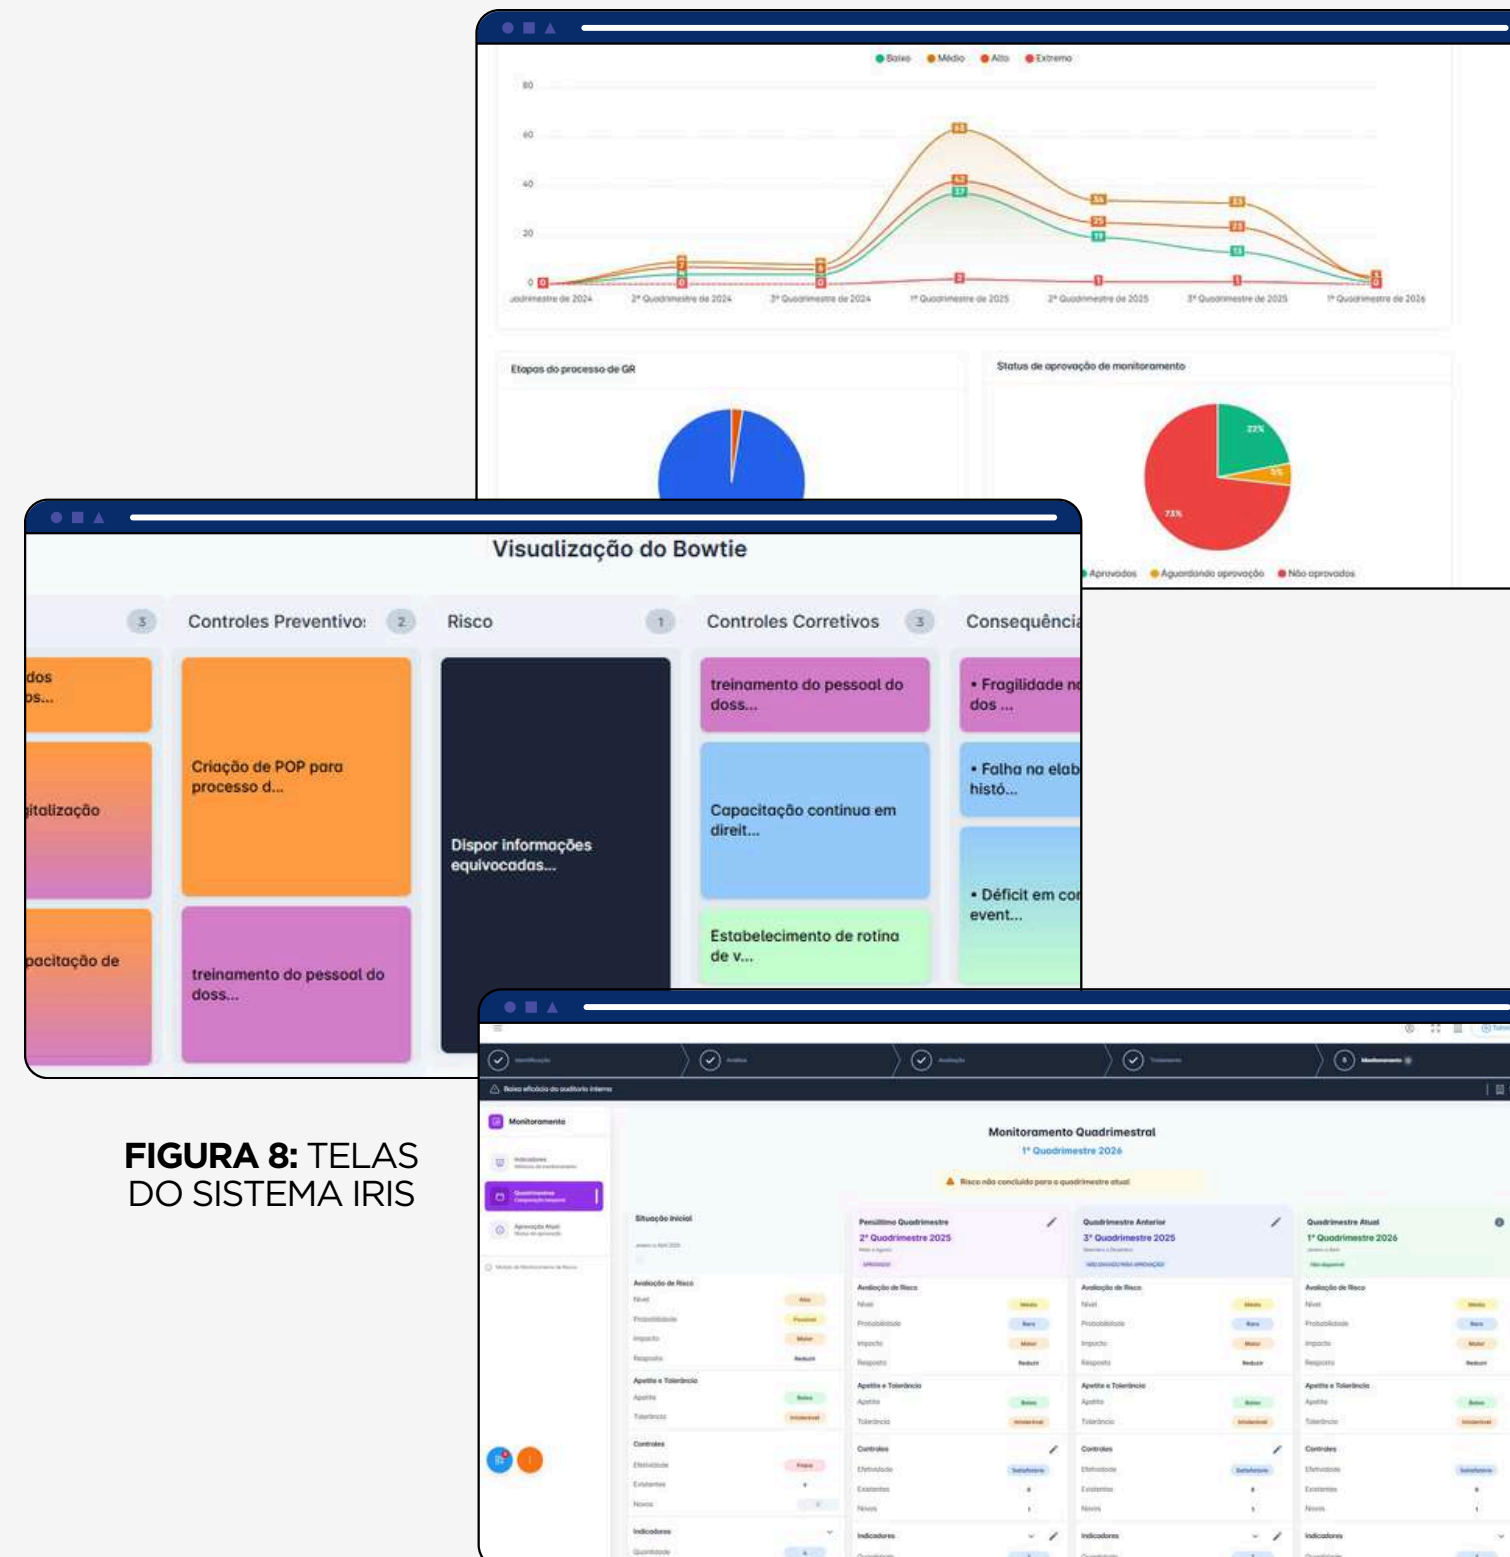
Baixo Médio Alto Extremo

80
60
40
20
0

uadrimestre de 2024 2º Quadrimestre de 2024 3º Quadrimestre de 2024 1º Quadrimestre de 2025 2º Quadrimestre de 2025 3º Quadrimestre de 2025 1º Quadrimestre de 2026

Etapas do processo de GR

Status de aprovação de monitoramento

22%
5%
73%

Aprovados Aguardando aprovação Não aprovados

Visualização do Bowtie

3 Controles Preventivos 2 Risco 1 Controles Corretivos 3 Consequência

dos os...

italização

pacitação de

Criação de POP para processo d...

treinamento do pessoal do doss...

Dispor informações equivocadas...

treinamento do pessoal do doss...

Capacitação contínua em direit...

Estabelecimento de rotina de v...

• Fragilidade n dos ...

• Falha na elab histó...

• Déficit em co event...

FIGURA 8: TELAS DO SISTEMA IRIS

Monitoramento

Monitoramento Quadrimestral
1º Quadrimestre 2026

Situação Inicial

Penúltimo Quadrimestre
2º Quadrimestre 2025

Quadrimestre Anterior
3º Quadrimestre 2025

Quadrimestre Atual
1º Quadrimestre 2026

Avaliação de Risco

Apetite e Tolerância

Controles

Indicadores